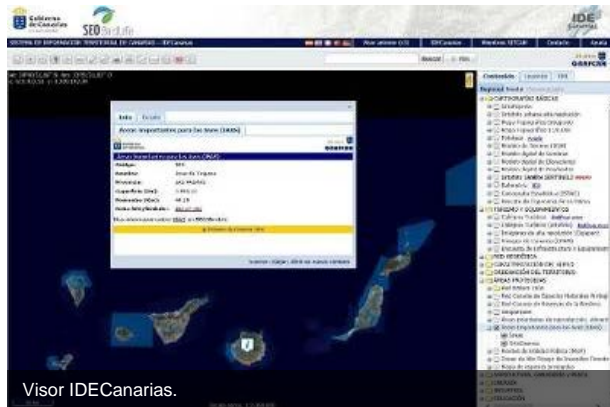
Gobierno de Canarias

SEO BirdLife

IDE Canarias

SISTEMA DE INFORMACIÓN TERRITORIAL DE CANARIAS - IDECanarias

Buscar

Contenidos

Leyenda

Info

Áreas Importantes para las Aves (IBAs)

Nombre:

Provincia:

Superficie (Km2):

Provincia (Km2):

Visor IDECanarias.